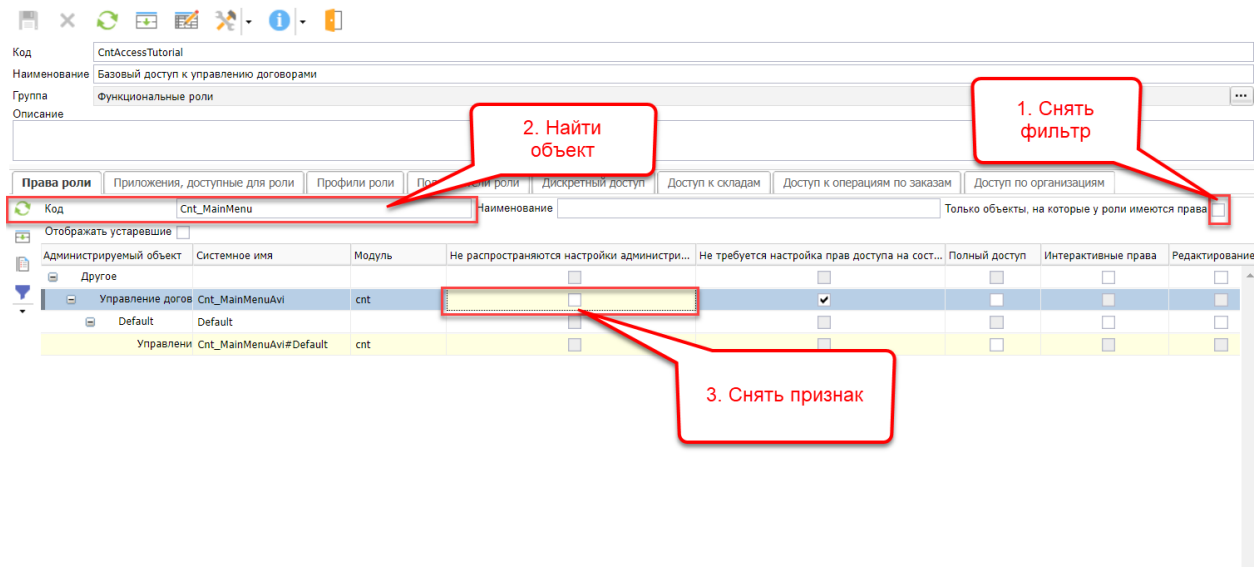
Код CntAccessTutorial
Наименование Базовый доступ к управлению договорами
Группа Функциональные роли ...
Описание

2. Найти объект

1. Снять фильтр

Права роли | Приложения, доступные для роли | Профили роли | По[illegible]ели роли | Дискретный доступ | Доступ к складам | Доступ к операциям по заказам | Доступ по организациям

Код Cnt_MainMenu Наименование Только объекты, на которые у роли имеются права
Отображать устаревшие

| Администрируемый объект | Системное имя | Модуль | Не распространяются настройки администри... | Не требуется настройка прав доступа на сост... | Полный доступ | Интерактивные права | Редактирование |
|---|---|---|---|---|---|---|---|
| Другое | | | | | | | |
| Управление догов | Cnt_MainMenuAvi | cnt | | ✔ | | | |
| Default | Default | | | | | | |
| Управлени | Cnt_MainMenuAvi#Default | cnt | | | | | |

3. Снять признак